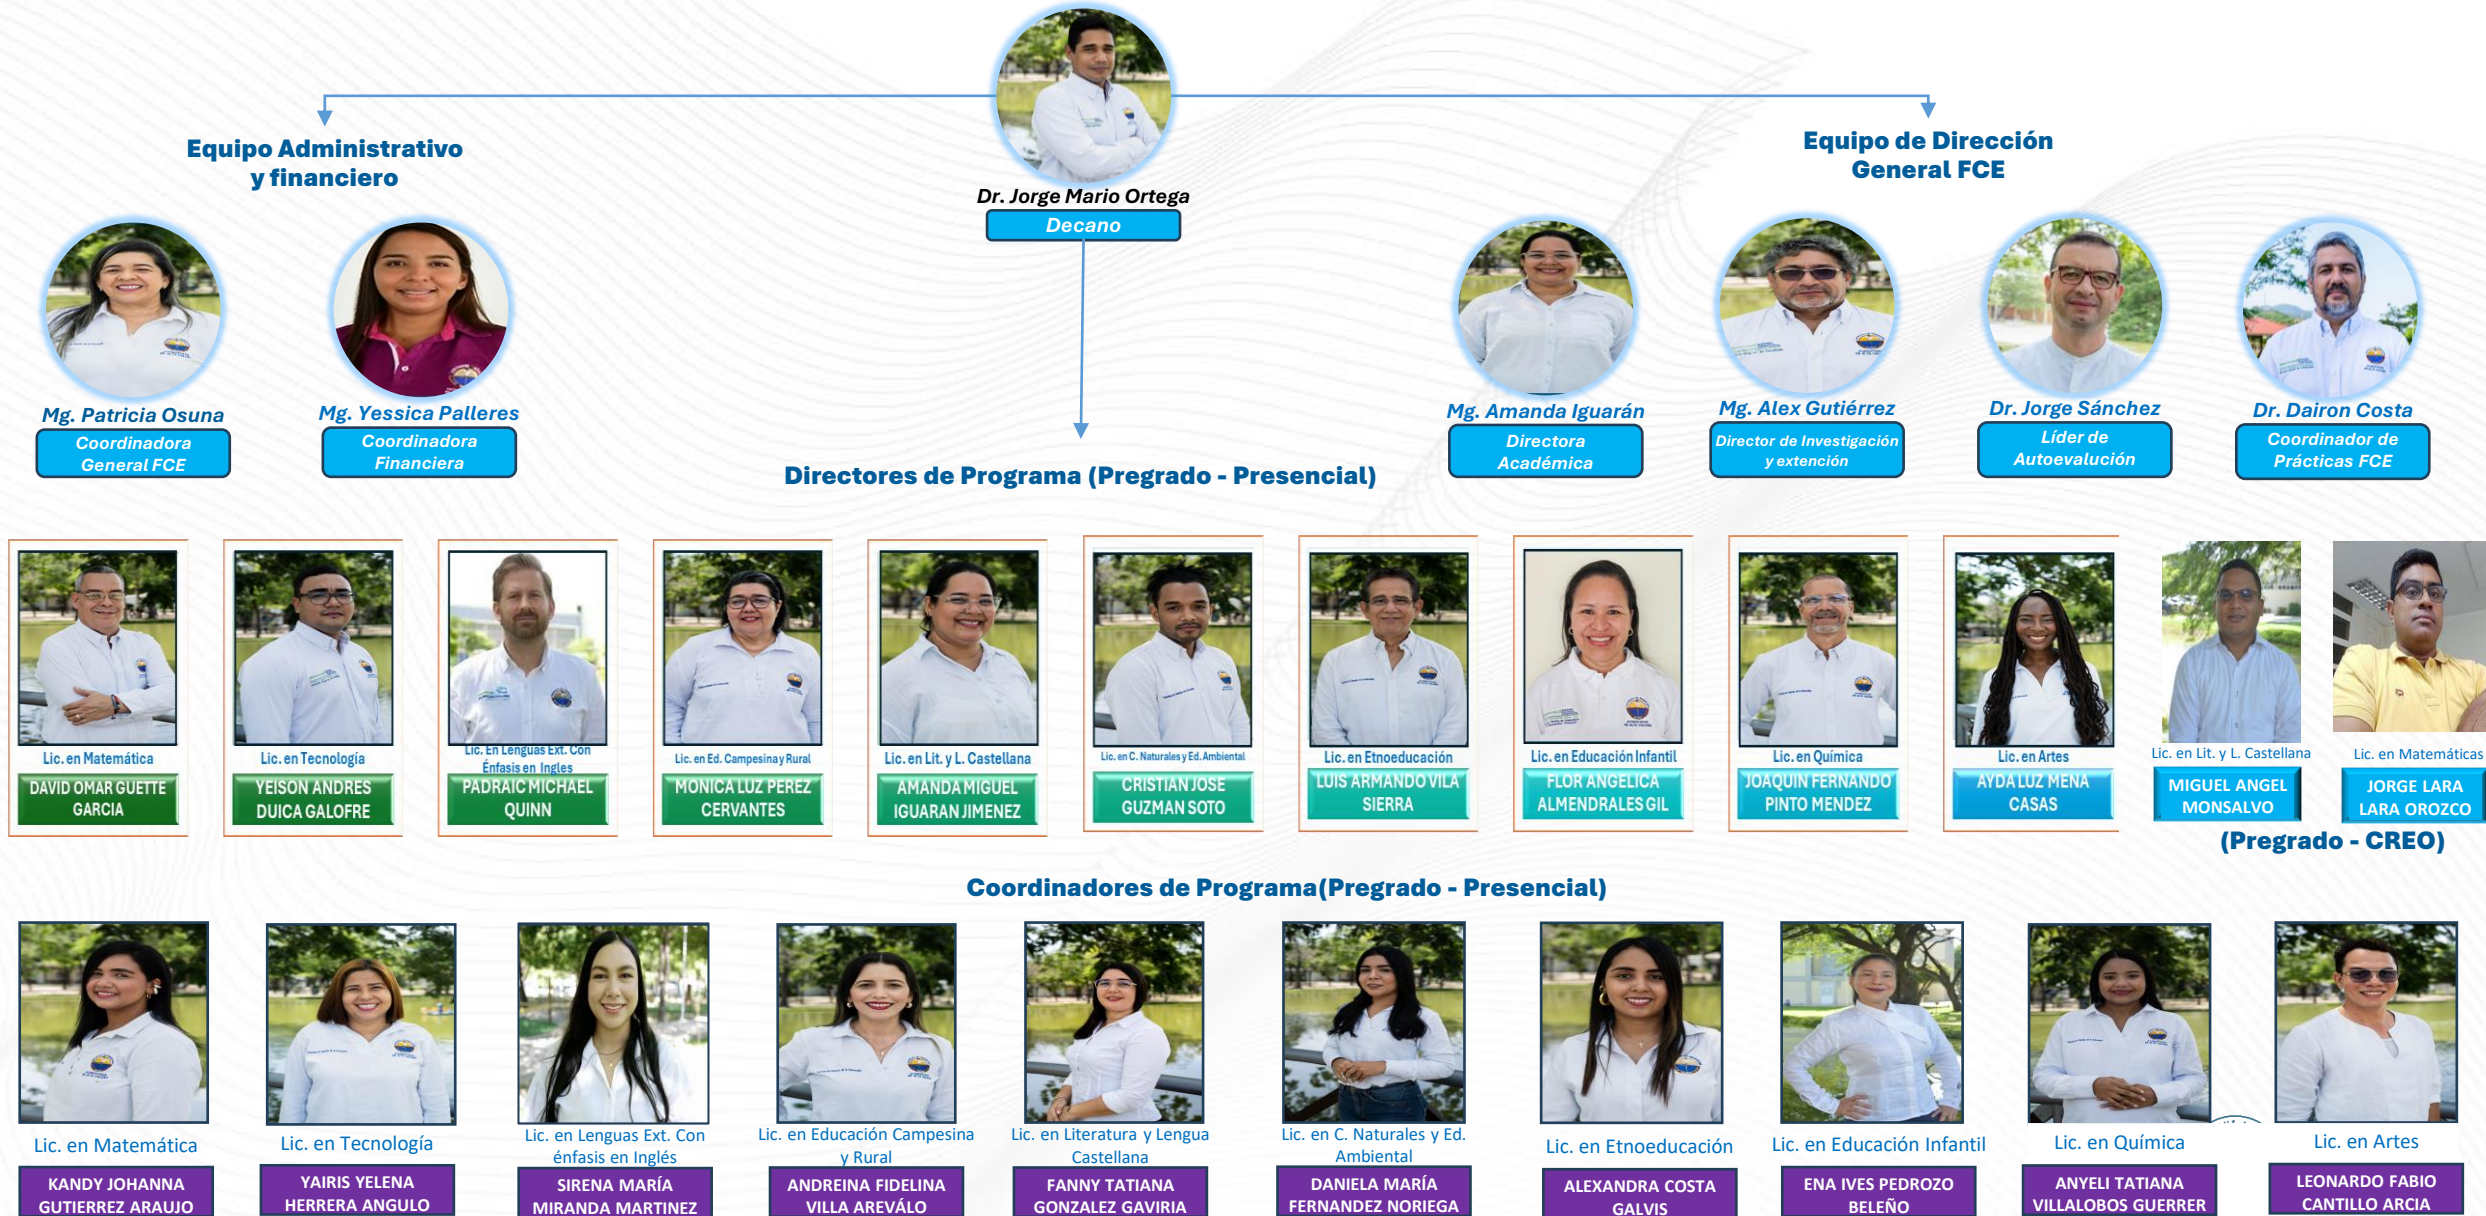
Equipo Administrativo y financiero

Dr. Jorge Mario Ortega
Decano

Equipo de Dirección General FCE

Mg. Patricia Osuna
Coordinadora General FCE

Mg. Yessica Palleres
Coordinadora Financiera

Mg. Amanda Iguarán
Directora Académica

Mg. Alex Gutiérrez
Director de Investigación y extención

Dr. Jorge Sánchez
Líder de Autoevalución

Dr. Dairon Costa
Coordinador de Prácticas FCE

Directores de Programa (Pregrado - Presencial)

Lic. en Matemática
DAVID OMAR GUETTE GARCIA

Lic. en Tecnología
YEISON ANDRES DUICA GALOFRE

Lic. En Lenguas Ext. Con Énfasis en Ingles
PADRAIC MICHAEL QUINN

Lic. en Ed. Campesina y Rural
MONICA LUZ PEREZ CERVANTES

Lic. en Lit. y L. Castellana
AMANDA MIGUEL IGUARAN JIMENEZ

Lic. en C. Naturales y Ed. Ambiental
CRISTIAN JOSE GUZMAN SOTO

Lic. en Etnoeducación
LUIS ARMANDO VILA SIERRA

Lic. en Educación Infantil
FLOR ANGELICA ALMENDRALES GIL

Lic. en Química
JOAQUIN FERNANDO PINTO MENDEZ

Lic. en Artes
AYDA LUZ MENA CASAS

Lic. en Lit. y L. Castellana
MIGUEL ANGEL MONSALVO

Lic. en Matemáticas
JORGE LARA LARA OROZCO

(Pregrado - CREO)

Coordinadores de Programa(Pregrado - Presencial)

Lic. en Matemática
KANDY JOHANNA GUTIERREZ ARAUJO

Lic. en Tecnología
YAIRIS YELENA HERRERA ANGULO

Lic. en Lenguas Ext. Con énfasis en Inglés
SIRENA MARÍA MIRANDA MARTINEZ

Lic. en Educación Campesina y Rural
ANDREINA FIDELINA VILLA AREVÁLO

Lic. en Literatura y Lengua Castellana
FANNY TATIANA GONZALEZ GAVIRIA

Lic. en C. Naturales y Ed. Ambiental
DANIELA MARÍA FERNANDEZ NORIEGA

Lic. en Etnoeducación
ALEXANDRA COSTA GALVIS

Lic. en Educación Infantil
ENA IVES PEDROZO BELEÑO

Lic. en Química
ANYELI TATIANA VILLALOBOS GUERRER

Lic. en Artes
LEONARDO FABIO CANTILLO ARCIA